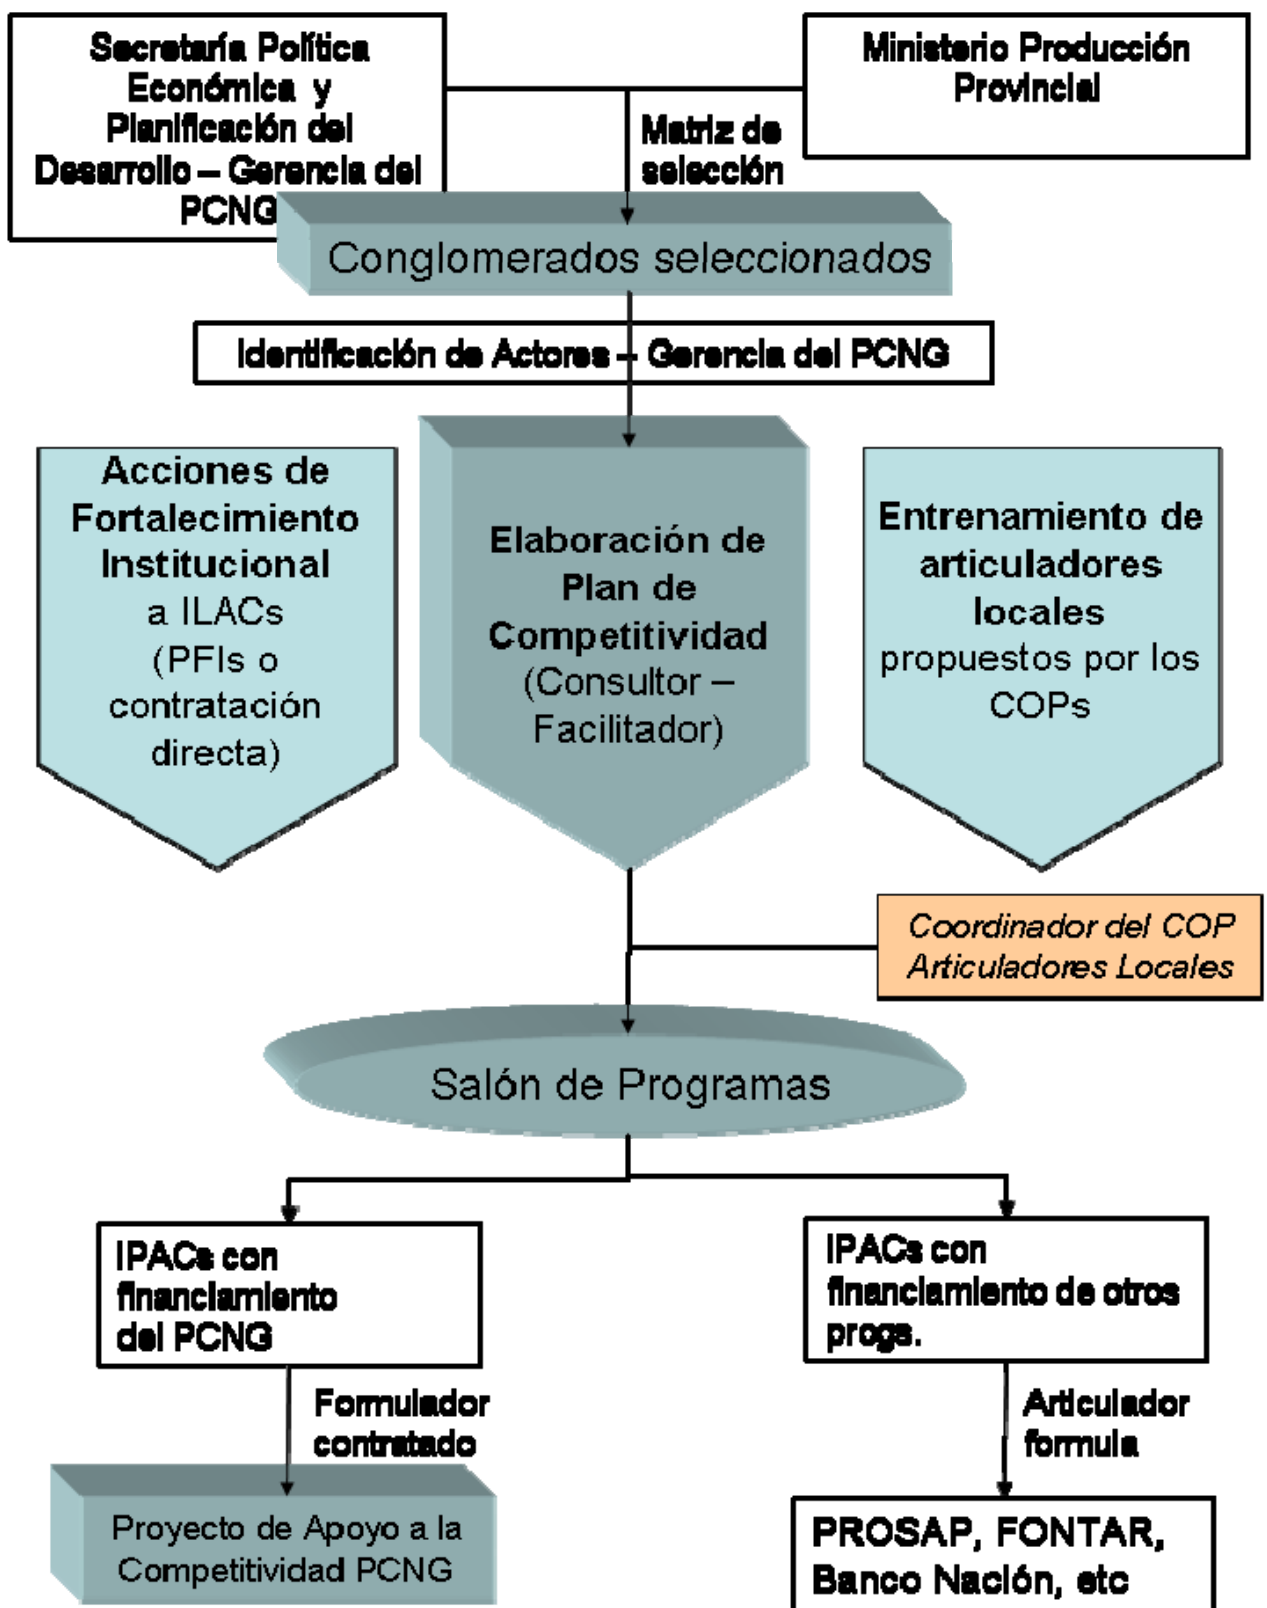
Secretaría Política Económica y Planificación del Desarrollo – Gerencia del PCNG

Ministerio Producción Provincial

Matriz de selección

Conglomerados seleccionados

Identificación de Actores – Gerencia del PCNG

Acciones de Fortalecimiento Institucional a ILACs (PFIs o contratación directa)

Elaboración de Plan de Competitividad (Consultor – Facilitador)

Entrenamiento de articuladores locales propuestos por los COPs

Coordinador del COP
Articuladores Locales

Salón de Programas

IPACs con financiamiento del PCNG

IPACs con financiamiento de otros progs.

Formulador contratado

Articulador formula

Proyecto de Apoyo a la Competitividad PCNG

PROSAP, FONTAR, Banco Nación, etc